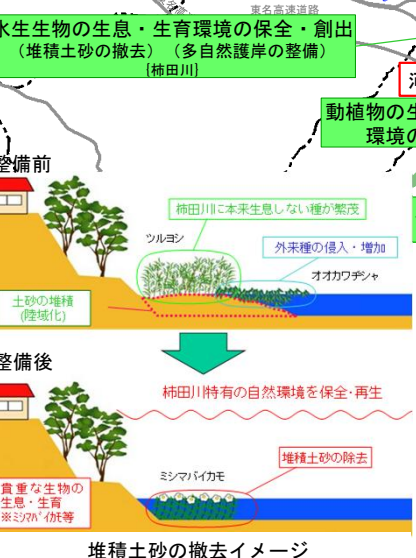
水生生物の生息・生育環境の保全・創出
（堆積土砂の撤去）（多自然護岸の整備）
【柿田川】

東名高速道路

動植物の生
環境の

整備前

柿田川に本来生息しない種が繁茂

ツルヨシ

外来種の侵入・増加

オオカワヂシャ

土砂の堆積
(陸域化)

整備後

柿田川特有の自然環境を保全・再生

堆積土砂の除去

ミシマバイカモ

貴重な生物の
生息・生育
※ミシマバイカモ等

堆積土砂の撤去イメージ